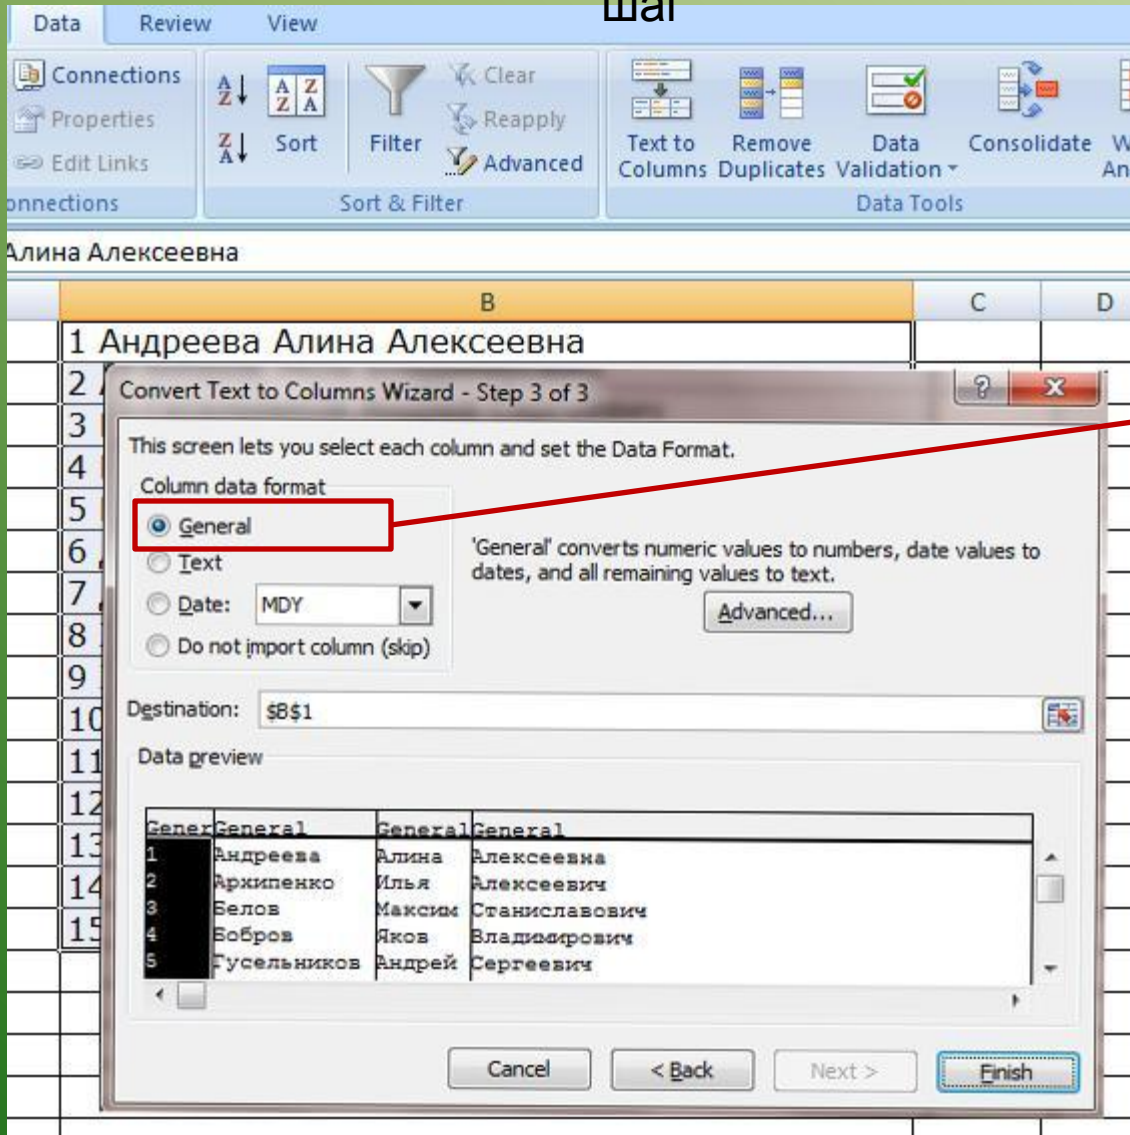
шаг

Data Review View

Connections
Properties
Edit Links
onnections

Sort
Filter
Clear
Reapply
Advanced
Sort & Filter

Text to Columns
Remove Duplicates
Data Validation
Consolidate
W An
Data Tools

Алина Алексеевна

B C D

1 Андреева Алина Алексеевна
2
3
4
5
6
7
8
9
10
11
12
13
14
15

Convert Text to Columns Wizard - Step 3 of 3

This screen lets you select each column and set the Data Format.

Column data format
General
Text
Date: MDY
Do not import column (skip)

'General' converts numeric values to numbers, date values to dates, and all remaining values to text.

Advanced...

Destination: $B$1

Data preview

| Gener | General | General | General |
|---|---|---|---|
| 1 | Андреева | Алина | Алексеевна |
| 2 | Архипенко | Илья | Алексеевич |
| 3 | Белов | Максим | Станиславович |
| 4 | Бобров | Яков | Владимирович |
| 5 | Гусельников | Андрей | Сергеевич |

Cancel < Back Next > Finish